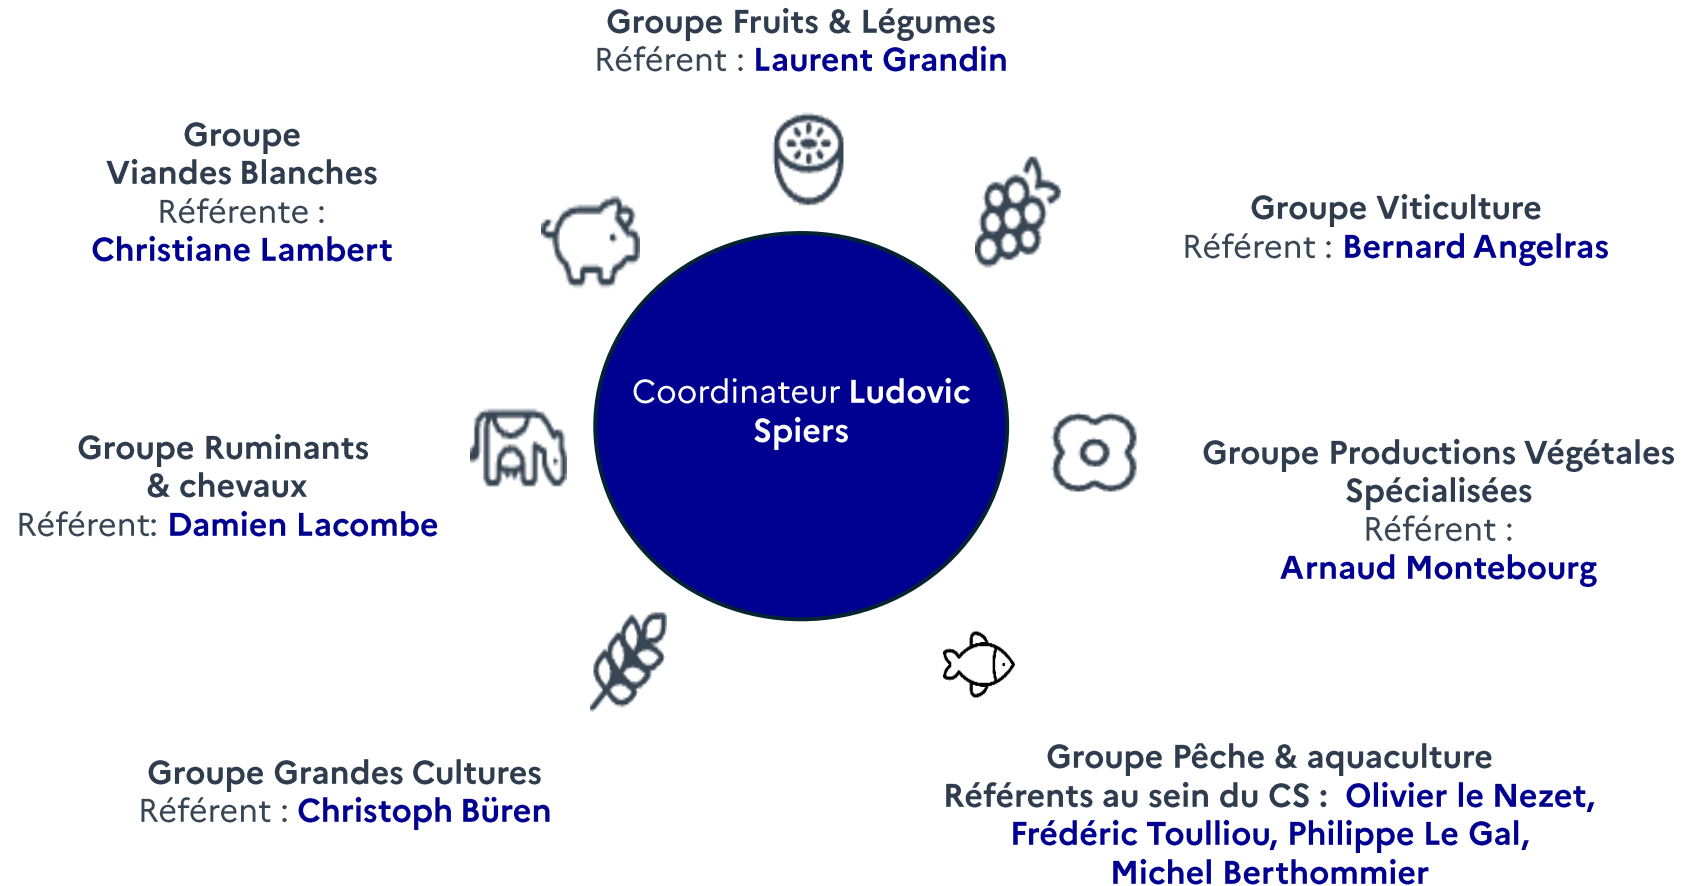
Groupe Fruits & Légumes
Référent : Laurent Grandin

Groupe
Viandes Blanches
Référente :
Christiane Lambert

Groupe Viticulture
Référent : Bernard Angelras

Coordinateur Ludovic Spiers

Groupe Ruminants & chevaux
Référent: Damien Lacombe

Groupe Productions Végétales Spécialisées
Référent :
Arnaud Montebourg

Groupe Grandes Cultures
Référent : Christoph Büren

Groupe Pêche & aquaculture
Référents au sein du CS : Olivier le Nezet, Frédéric Toulliou, Philippe Le Gal, Michel Berthommier